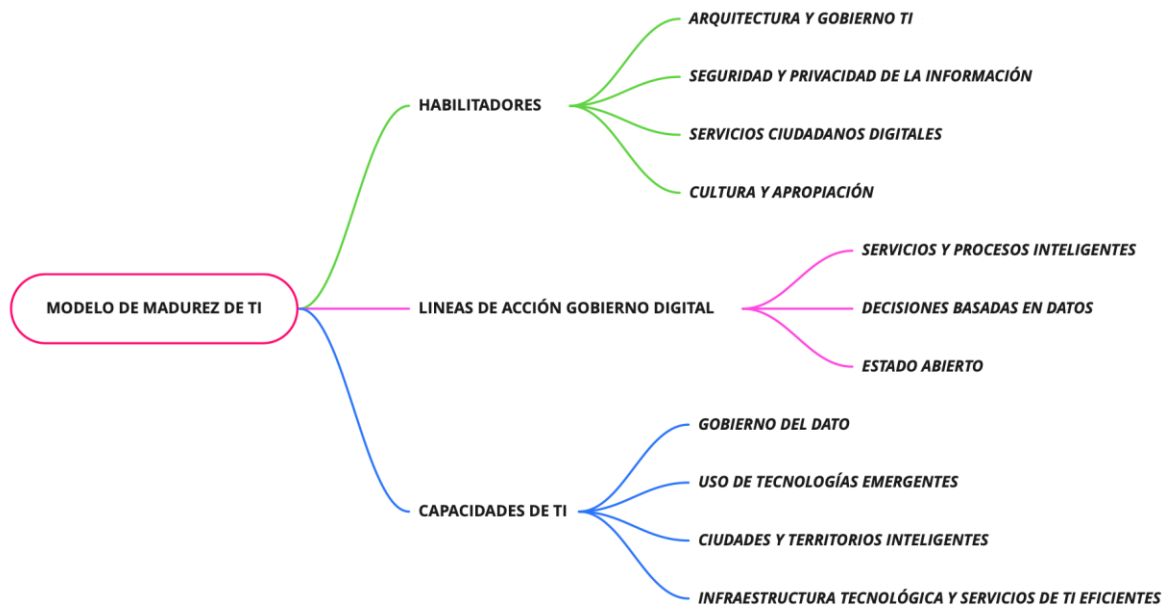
MODELO DE MADUREZ DE TI

HABILITADORES

ARQUITECTURA Y GOBIERNO TI

SEGURIDAD Y PRIVACIDAD DE LA INFORMACIÓN

SERVICIOS CIUDADANOS DIGITALES

CULTURA Y APROPIACIÓN

LINEAS DE ACCIÓN GOBIERNO DIGITAL

SERVICIOS Y PROCESOS INTELIGENTES

DECISIONES BASADAS EN DATOS

ESTADO ABIERTO

CAPACIDADES DE TI

GOBIERNO DEL DATO

USO DE TECNOLOGÍAS EMERGENTES

CIUDADES Y TERRITORIOS INTELIGENTES

INFRAESTRUCTURA TECNOLÓGICA Y SERVICIOS DE TI EFICIENTES